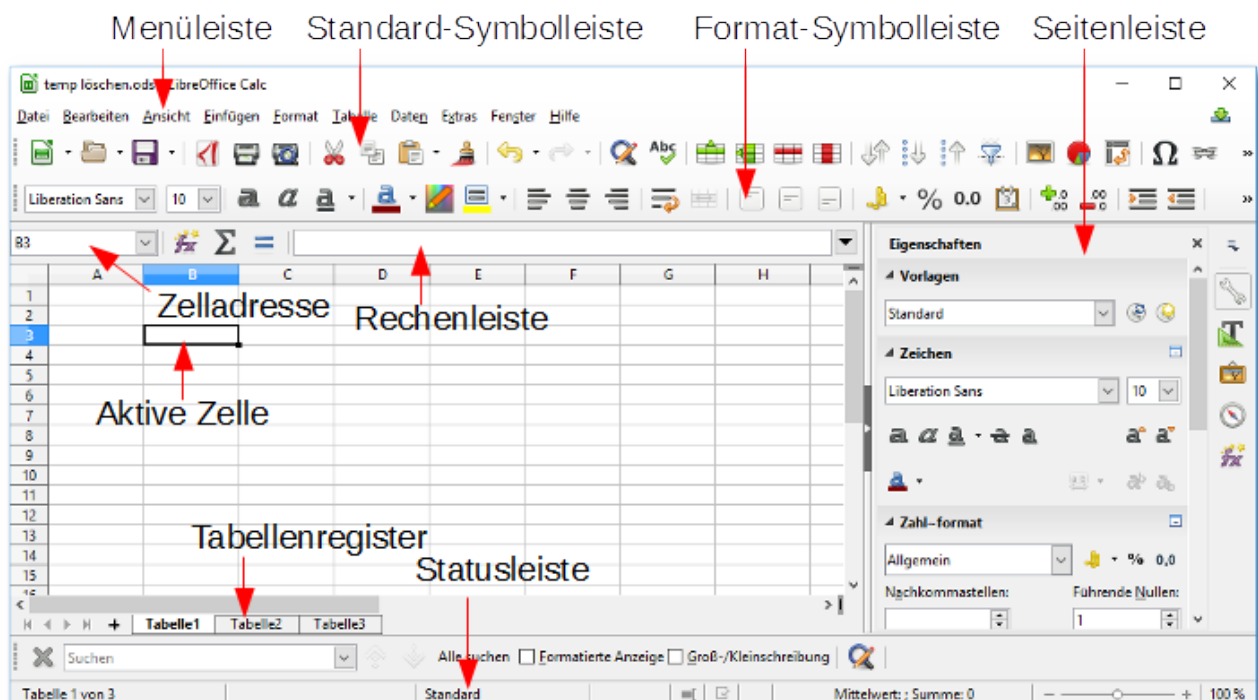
Menüleiste Standard-Symbolleiste Format-Symbolleiste Seitenleiste

temp löschen.ods - LibreOffice Calc

Datei Bearbeiten Ansicht Einfügen Format Tabelle Daten Extras Fenster Hilfe

Liberation Sans 10 % 0.0

B3

Eigenschaften

Vorlagen

Standard

Zeichen

Liberation Sans 10

Zahl-format

Allgemein % 0,0

Nachkommastellen: Führende Nullen:

1

| | A | B | C | D | E | F | G | H |
|---|---|---|---|---|---|---|---|---|
| 1 | | | | | | | | |
| 2 | | | | | | | | |
| 3 | | | | | | | | |
| 4 | | | | | | | | |
| 5 | | | | | | | | |
| 6 | | | | | | | | |
| 7 | | | | | | | | |
| 8 | | | | | | | | |
| 9 | | | | | | | | |
| 10 | | | | | | | | |
| 11 | | | | | | | | |
| 12 | | | | | | | | |
| 13 | | | | | | | | |
| 14 | | | | | | | | |
| 15 | | | | | | | | |

Zelladresse

Rechenleiste

Aktive Zelle

Tabellenregister

Statusleiste

Tabelle1 Tabelle2 Tabelle3

Suchen Alle suchen Formatierte Anzeige Groß-/Kleinschreibung

Tabelle 1 von 3 Standard Mittelwert: ; Summe: 0 100 %